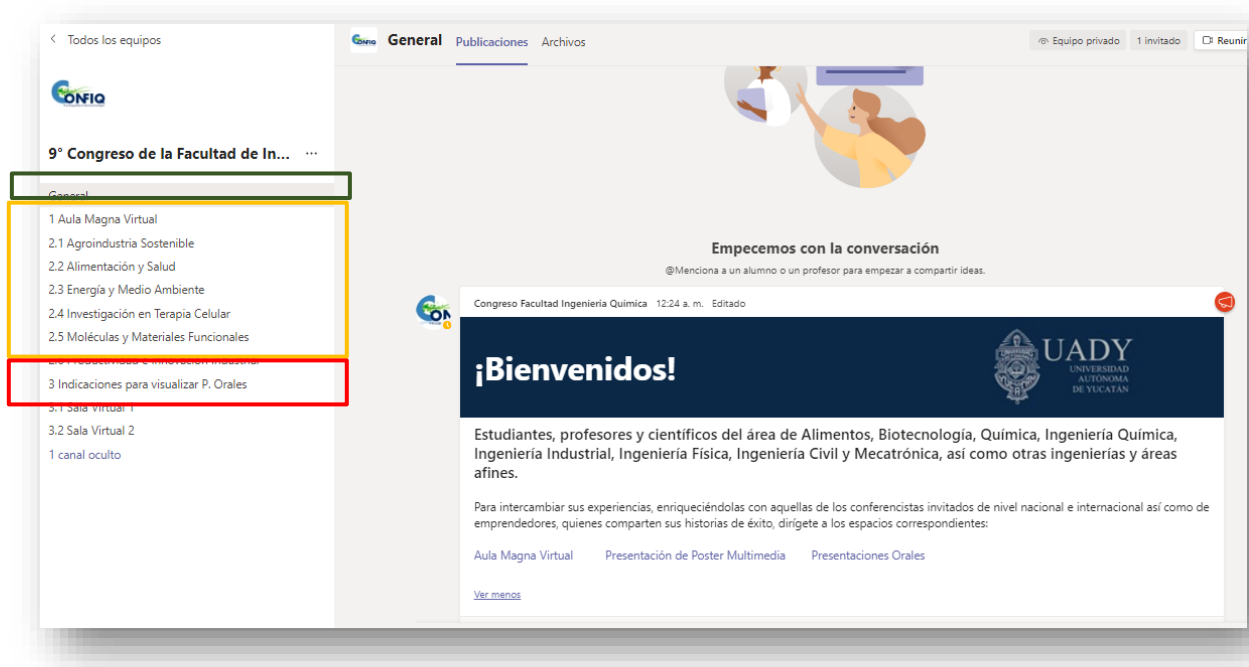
< Todos los equipos

CONFIQ

9° Congreso de la Facultad de In... ···

General
1 Aula Magna Virtual
2.1 Agroindustria Sostenible
2.2 Alimentación y Salud
2.3 Energía y Medio Ambiente
2.4 Investigación en Terapia Celular
2.5 Moléculas y Materiales Funcionales
2.6 Productividad e Innovación Industrial
3 Indicaciones para visualizar P. Orales
3.1 Sala Virtual 1
3.2 Sala Virtual 2
1 canal oculto

General Publicaciones Archivos

Equipo privado 1 invitado Reunir

Empecemos con la conversación
@Menciona a un alumno o un profesor para empezar a compartir ideas.

Congreso Facultad Ingeniería Química 12:24 a. m. Editado

¡Bienvenidos!

UADY
UNIVERSIDAD AUTÓNOMA DE YUCATÁN

Estudiantes, profesores y científicos del área de Alimentos, Biotecnología, Química, Ingeniería Química, Ingeniería Industrial, Ingeniería Física, Ingeniería Civil y Mecatrónica, así como otras ingenierías y áreas afines.

Para intercambiar sus experiencias, enriqueciéndolas con aquellas de los conferencistas invitados de nivel nacional e internacional así como de emprendedores, quienes comparten sus historias de éxito, dirígete a los espacios correspondientes:

Aula Magna Virtual Presentación de Poster Multimedia Presentaciones Orales

Ver menos